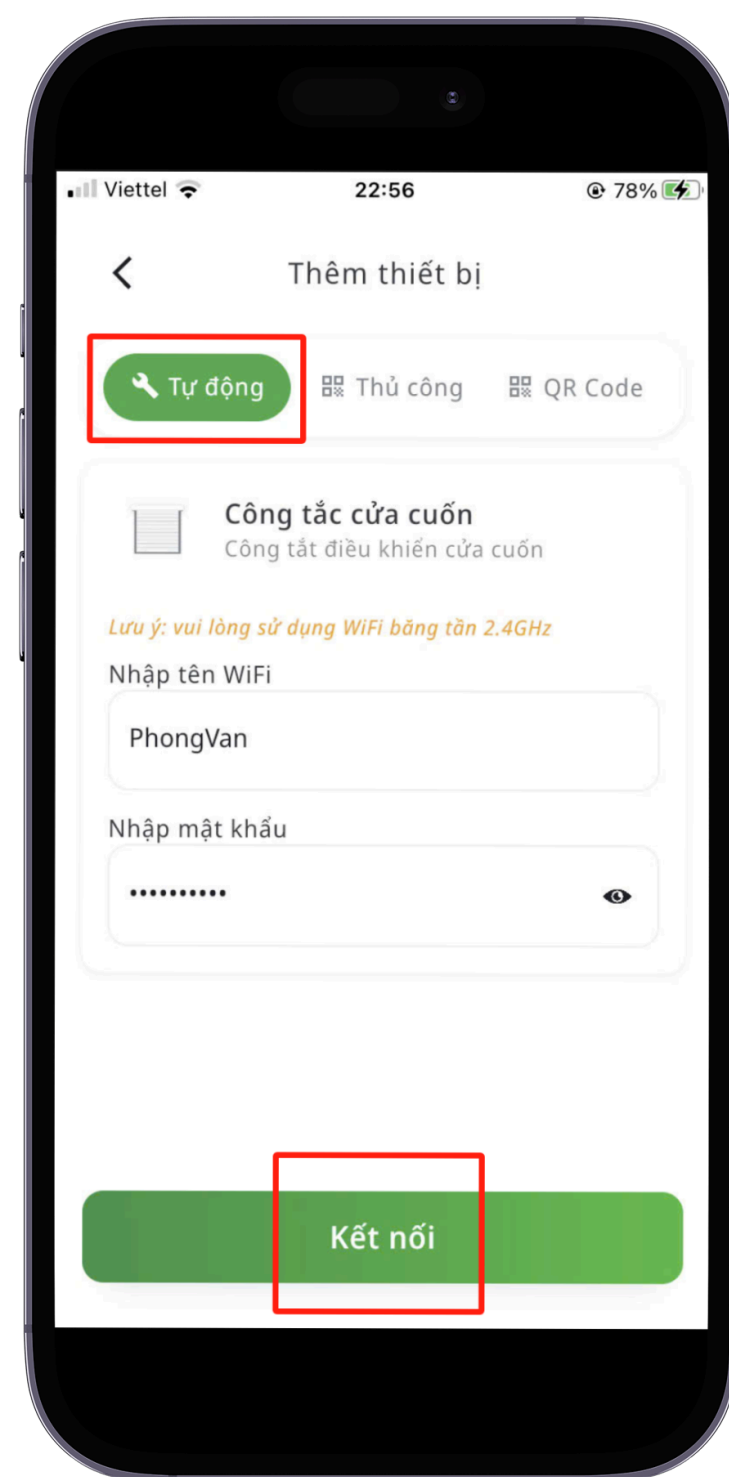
Viettel 22:56 78%

Thêm thiết bị

Tự động
Thủ công
QR Code

Công tắc cửa cuốn
Công tắt điều khiển cửa cuốn

Lưu ý: vui lòng sử dụng WiFi băng tần 2.4GHz

Nhập tên WiFi
PhongVan

Nhập mật khẩu
•••••••••••

Kết nối